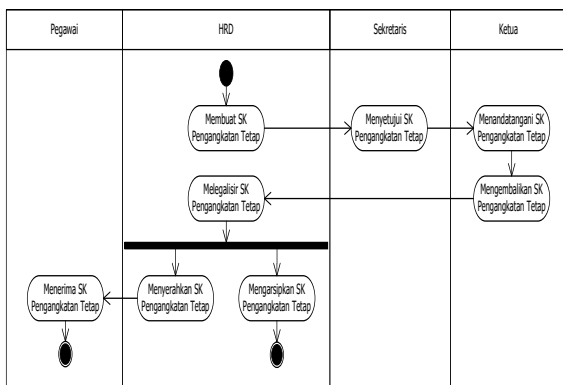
Pegawai

HRD

Sekretaris

Ketua

Membuat SK Pengangkatan Tetap

Menyetujui SK Pengangkatan Tetap

Menandatangani SK Pengangkatan Tetap

Mengembalikan SK Pengangkatan Tetap

Melegalisir SK Pengangkatan Tetap

Menyerahkan SK Pengangkatan Tetap

Mengarsipkan SK Pengangkatan Tetap

Menerima SK Pengangkatan Tetap